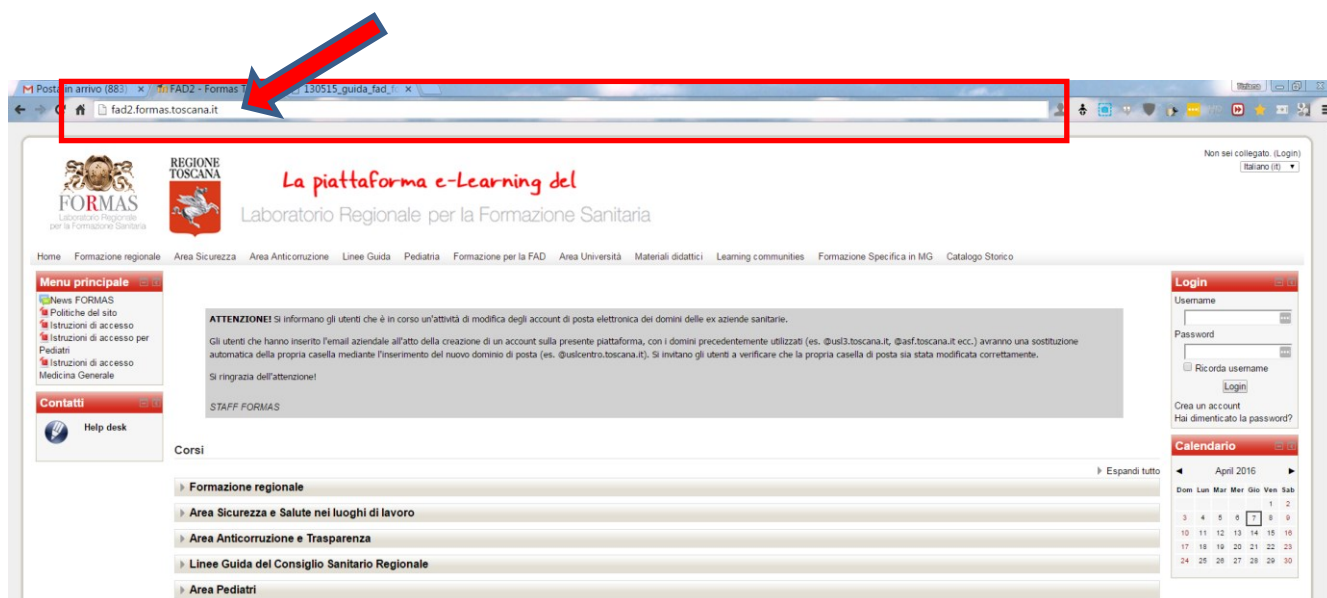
Posta in arrivo (883) × FAD2 - Formas T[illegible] × 130515_guida_fad_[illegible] ×

fad2.formas.toscana.it

Non sei collegato. (Login)
Italiano (it)

FORMAS
Laboratorio Regionale per la Formazione Sanitaria

REGIONE TOSCANA

La piattaforma e-Learning del
Laboratorio Regionale per la Formazione Sanitaria

Home Formazione regionale Area Sicurezza Area Anticorruzione Linee Guida Pediatria Formazione per la FAD Area Università Materiali didattici Learning communities Formazione Specifica in MG Catalogo Storico

Menu principale
News FORMAS
Politiche del sito
Istruzioni di accesso
Istruzioni di accesso per Pediatri
Istruzioni di accesso Medicina Generale

Contatti
Help desk

ATTENZIONE! Si informano gli utenti che è in corso un'attività di modifica degli account di posta elettronica dei domini delle ex aziende sanitarie.

Gli utenti che hanno inserito l'email aziendale all'atto della creazione di un account sulla presente piattaforma, con i domini precedentemente utilizzati (es. @usl3.toscana.it, @asf.toscana.it ecc.) avranno una sostituzione automatica della propria casella mediante l'inserimento del nuovo dominio di posta (es. @uslcentro.toscana.it). Si invitano gli utenti a verificare che la propria casella di posta sia stata modificata correttamente.

Si ringrazia dell'attenzione!

STAFF FORMAS

Corsi
Espandi tutto
Formazione regionale
Area Sicurezza e Salute nei luoghi di lavoro
Area Anticorruzione e Trasparenza
Linee Guida del Consiglio Sanitario Regionale
Area Pediatri

Login
Username
Password
Ricorda username
Login
Crea un account
Hai dimenticato la password?

Calendario
April 2016
| Dom | Lun | Mar | Mer | Gio | Ven | Sab |
|---|---|---|---|---|---|---|
| | | | | | 1 | 2 |
| 3 | 4 | 5 | 6 | 7 | 8 | 9 |
| 10 | 11 | 12 | 13 | 14 | 15 | 16 |
| 17 | 18 | 19 | 20 | 21 | 22 | 23 |
| 24 | 25 | 26 | 27 | 28 | 29 | 30 |